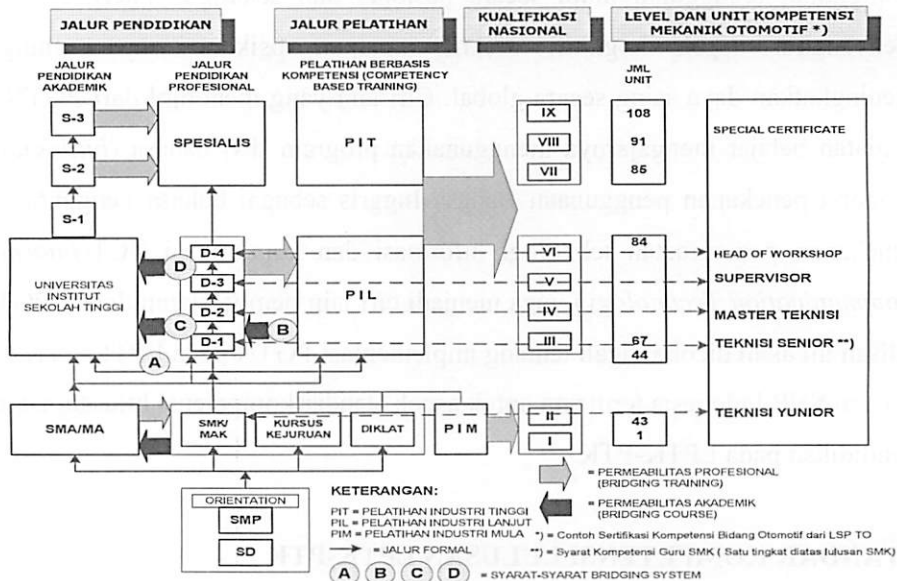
JALUR PENDIDIKAN

JALUR PELATIHAN

KUALIFIKASI NASIONAL

LEVEL DAN UNIT KOMPETENSI MEKANIK OTOMOTIF *)

JALUR PENDIDIKAN AKADEMIK

JALUR PENDIDIKAN PROFESIONAL

PELATIHAN BERBASIS KOMPETENSI (COMPETENCY BASED TRAINING)

JML UNIT

S-3

S-2

S-1

SPESIALIS

PIT

IX

VIII

VII

108

91

85

SPECIAL CERTIFICATE

UNIVERSITAS INSTITUT SEKOLAH TINGGI

D

D-4

D-3

C

D-2

D-1

B

A

PIL

VI

V

IV

III

84

67

44

HEAD OF WORKSHOP

SUPERVISOR

MASTER TEKNISI

TEKNISI SENIOR **)

SMA/MA

SMK/ MAK

KURSUS KEJURUAN

DIKLAT

PIM

II

I

43

1

TEKNISI YUNIOR

= PERMEABILITAS PROFESIONAL (BRIDGING TRAINING)

= PERMEABILITAS AKADEMIK (BRIDGING COURSE)

ORIENTATION

SMP

SD

KETERANGAN:

PIT = PELATIHAN INDUSTRI TINGGI

PIL = PELATIHAN INDUSTRI LANJUT

PIM = PELATIHAN INDUSTRI MULA

*) = Contoh Sertifikasi Kompetensi Bidang Otomotif dari LSP TO

= JALUR FORMAL

**) = Syarat Kompetensi Guru SMK ( Satu tingkat diatas lulusan SMK)

A B C D = SYARAT-SYARAT BRIDGING SYSTEM